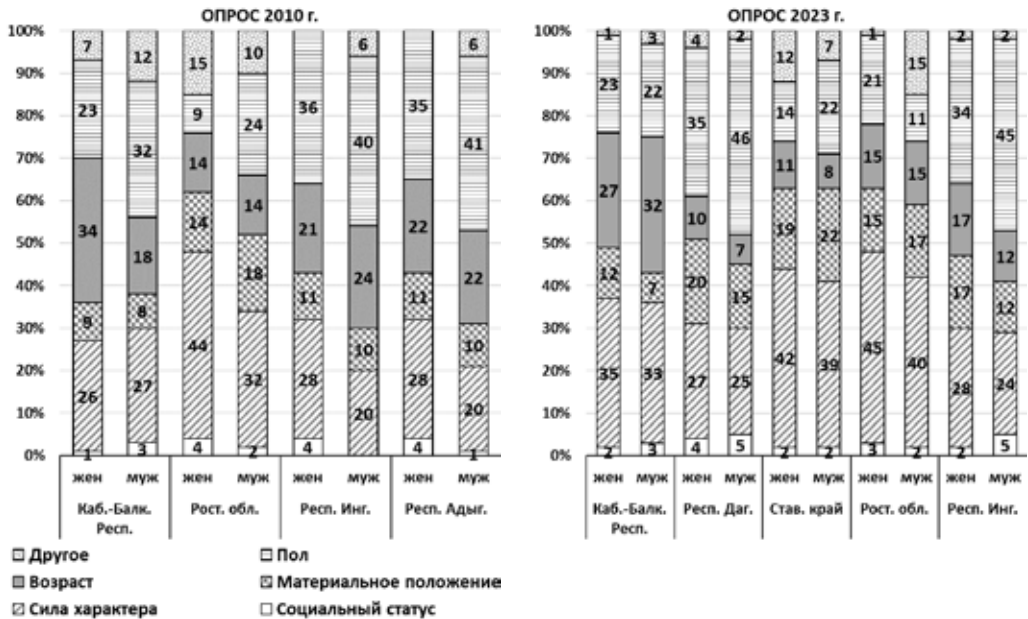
ОПРОС 2010 г.

100%
90%
80%
70%
60%
50%
40%
30%
20%
10%
0%

7 23 34 9 26 1
12 32 18 8 27 3
15 9 14 14 44 4
10 24 14 18 32 2
36 21 11 28 4
6 40 24 10 20
35 22 11 28 4
6 41 22 10 20 1

жен муж жен муж жен муж жен муж
Каб.-Балк. Респ. | Рост. обл. | Респ. Инг. | Респ. Адыг.

ОПРОС 2023 г.

100%
90%
80%
70%
60%
50%
40%
30%
20%
10%
0%

1 23 27 12 35 2
3 22 32 7 33 3
4 35 10 20 27 4
2 46 7 15 25 5
12 14 11 19 42 2
7 22 8 22 39 2
1 21 15 15 45 3
15 11 15 17 40 2
2 34 17 17 28 2
2 45 12 12 24 5

жен муж жен муж жен муж жен муж жен муж
Каб.-Балк. Респ. | Респ. Даг. | Став. край | Рост. обл. | Респ. Инг.

Другое
Пол
Возраст
Материальное положение
Сила характера
Социальный статус